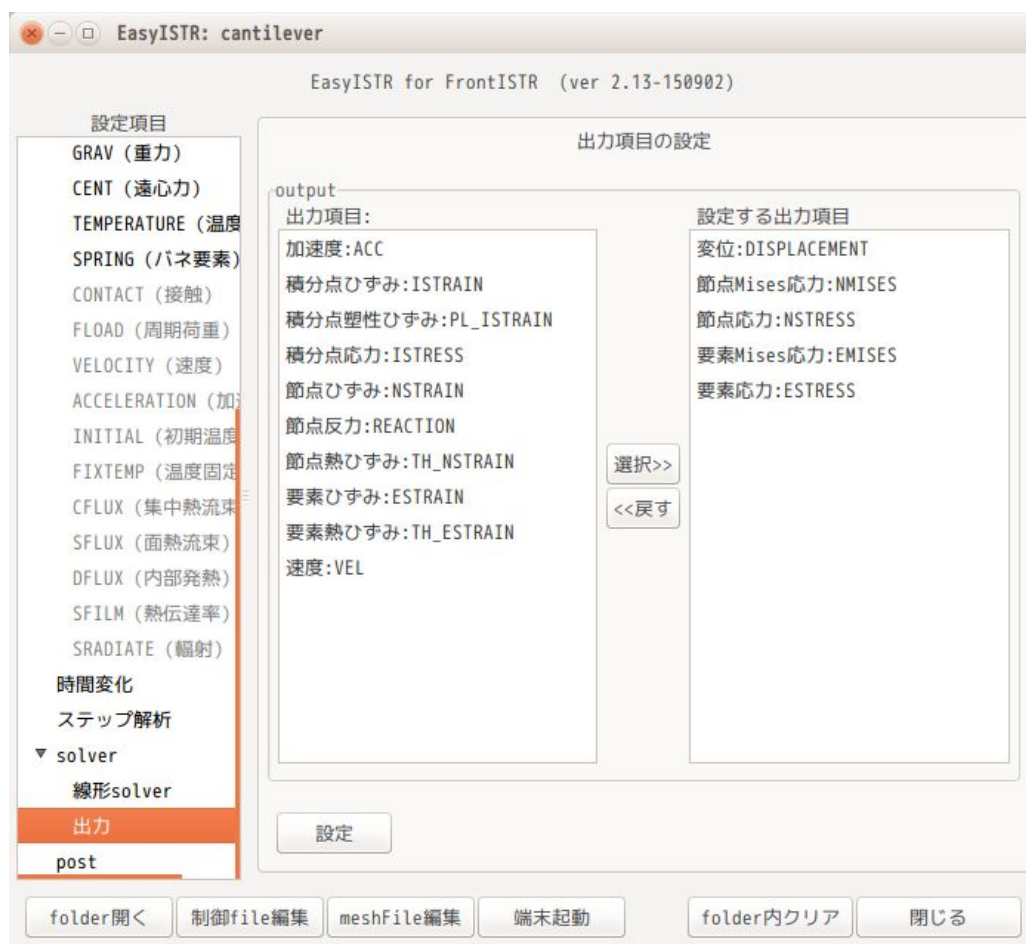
EasyISTR: cantilever

EasyISTR for FrontISTR (ver 2.13-150902)

設定項目

GRAV (重力)
CENT (遠心力)
TEMPERATURE (温度
SPRING (バネ要素)
CONTACT (接触)
FLOAD (周期荷重)
VELOCITY (速度)
ACCELERATION (加
INITIAL (初期温度
FIXTEMP (温度固定
CFLUX (集中熱流束
SFLUX (面熱流束)
DFLUX (内部発熱)
SFILM (熱伝達率)
SRADIATE (輻射)
時間変化
ステップ解析
▼ solver
線形solver
出力
post

出力項目の設定

output

出力項目:

加速度:ACC
積分点ひずみ:ISTRAIN
積分点塑性ひずみ:PL_ISTRAIN
積分点応力:ISTRESS
節点ひずみ:NSTRAIN
節点反力:REACTION
節点熱ひずみ:TH_NSTRAIN
要素ひずみ:ESTRAIN
要素熱ひずみ:TH_ESTRAIN
速度:VEL

選択>>
<<戻す

設定する出力項目

変位:DISPLACEMENT
節点Mises応力:NMISES
節点応力:NSTRESS
要素Mises応力:EMISES
要素応力:ESTRESS

設定

folder開く
制御file編集
meshFile編集
端末起動
folder内クリア
閉じる